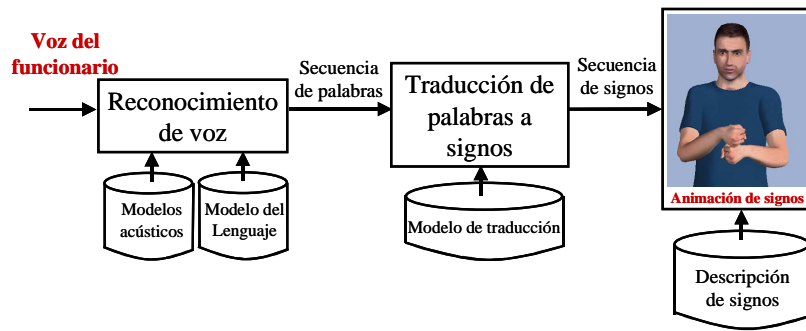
Voz del funcionario

Reconocimiento de voz

Secuencia de palabras

Traducción de palabras a signos

Secuencia de signos

Modelos acústicos

Modelo del Lenguaje

Modelo de traducción

Animación de signos

Descripción de signos